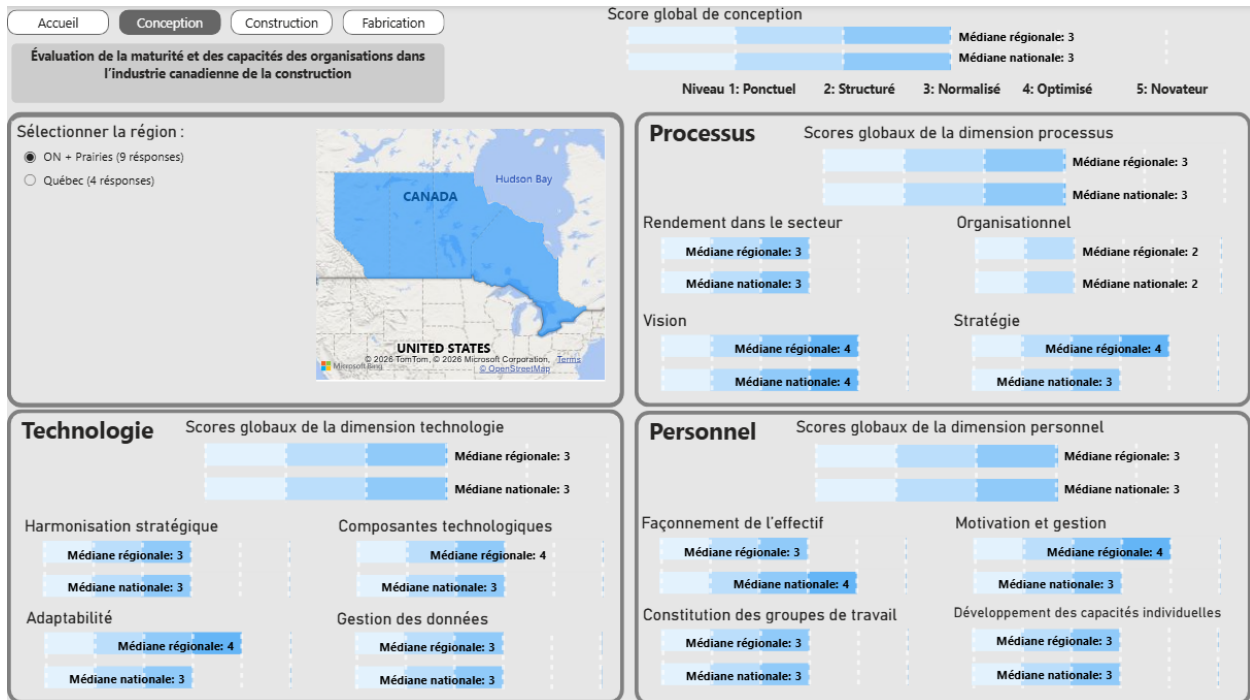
Accueil
Conception
Construction
Fabrication

Évaluation de la maturité et des capacités des organisations dans l'industrie canadienne de la construction

Score global de conception
Médiane régionale: 3
Médiane nationale: 3

Niveau 1: Ponctuel
2: Structuré
3: Normalisé
4: Optimisé
5: Novateur

Sélectionner la région :
ON + Prairies (9 résponses)
Québec (4 résponses)

CANADA
Hudson Bay
UNITED STATES
© 2026 TomTom, © 2026 Microsoft Corporation, Terms
© OpenStreetMap
Microsoft Bing

Processus
Scores globaux de la dimension processus
Médiane régionale: 3
Médiane nationale: 3

Rendement dans le secteur
Médiane régionale: 3
Médiane nationale: 3

Organisationnel
Médiane régionale: 2
Médiane nationale: 2

Vision
Médiane régionale: 4
Médiane nationale: 4

Stratégie
Médiane régionale: 4
Médiane nationale: 3

Technologie
Scores globaux de la dimension technologie
Médiane régionale: 3
Médiane nationale: 3

Harmonisation stratégique
Médiane régionale: 3
Médiane nationale: 3

Composantes technologiques
Médiane régionale: 4
Médiane nationale: 3

Adaptabilité
Médiane régionale: 4
Médiane nationale: 3

Gestion des données
Médiane régionale: 3
Médiane nationale: 3

Personnel
Scores globaux de la dimension personnel
Médiane régionale: 3
Médiane nationale: 3

Façonnement de l'effectif
Médiane régionale: 3
Médiane nationale: 4

Motivation et gestion
Médiane régionale: 4
Médiane nationale: 3

Constitution des groupes de travail
Médiane régionale: 3
Médiane nationale: 3

Développement des capacités individuelles
Médiane régionale: 3
Médiane nationale: 3